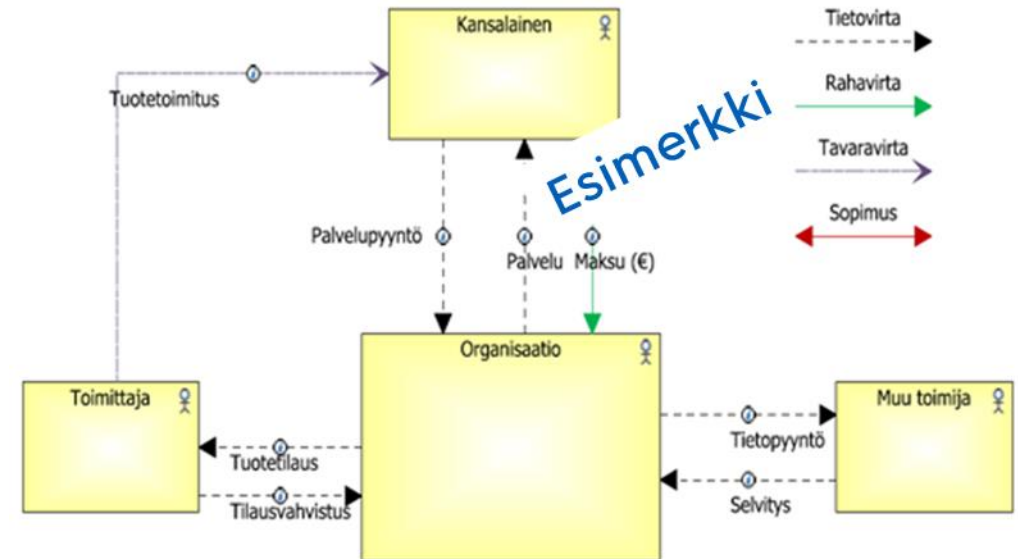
Kansalainen

Tietovirta

Rahavirta

Tavaravirta

Sopimus

Esimerkki

Tuotetoimitus

Palvelupyyntö

Palvelu

Maksu (€)

Organisaatio

Toimittaja

Muu toimija

Tuotetilaus

Tilausvahvistus

Tietopyyntö

Selvitys